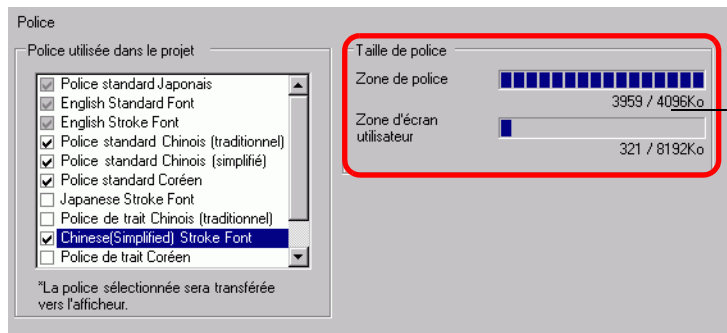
Police

Police utilisée dans le projet

Police standard Japonais
English Standard Font
English Stroke Font
Police standard Chinois (traditionnel)
Police standard Chinois (simplifié)
Police standard Coréen
Japanese Stroke Font
Police de trait Chinois (traditionnel)
Chinese(Simplified) Stroke Font
Police de trait Coréen

*La police sélectionnée sera transférée vers l'afficheur.

Taille de police

Zone de police
3959 / 4096Ko

Zone d'écran utilisateur
321 / 8192Ko